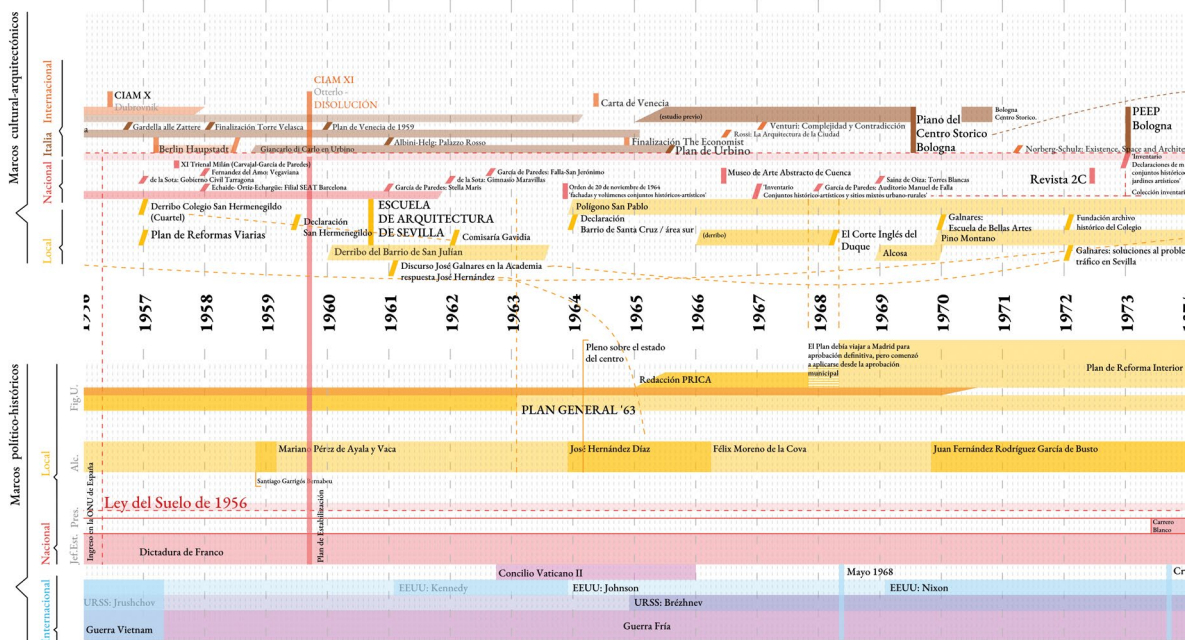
Marcos cultural-arquitectónicos

Internacional

Italia

Nacional

Local

CIAM X
Dubrovnik

CIAM XI
Otterlo -
DISOLUCIÓN

Carta de Venecia

(estudio previo)

Bologna
Centro Storico

PEEP
Bologna

Gardella alle Zattere
Finalización Torre Velasca
Plan de Venecia de 1959
Venturi: Complejidad y Contradicción
Rossi: La Arquitectura de la Ciudad

Berlin Haupstadt
Giancarlo di Carlo en Urbino
Albini-Helg: Palazzo Rosso
Finalización The Economist
Plan de Urbino

Piano del
Centro Storico
Bologna

Norberg-Schulz: Existence, Space and Archite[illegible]

XI Trienal Milán (Carvajal-García de Paredes)
Fernandez del Amo: Vegaviana
de la Sota: Gobierno Civil Tarragona
Echaide- Ortiz-Echagüe: Filial SEAT Barcelona
García de Paredes: Falla-San Jerónimo
de la Sota: Gimnasio Maravillas
García de Paredes: Stella Maris
Orden de 20 de noviembre de 1964
'fachadas y volúmenes conjuntos histórico-artísticos'
Museo de Arte Abstracto de Cuenca
'Inventario
Conjuntos histórico-artísticos y sitios mixtos urbano-rurales'
García de Paredes: Auditorio Manuel de Falla
Sainz de Oiza: Torres Blancas
Revista 2C
'Inventario
Declaraciones de m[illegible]
conjuntos históricos
jardines artísticos'
Colección inventari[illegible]

Derribo Colegio San Hermenegildo
(Cuartel)
Plan de Reformas Viarias
Declaración
San Hermenegildo
ESCUELA
DE ARQUITECTURA
DE SEVILLA
Comisaría Gavidia
Polígono San Pablo
Declaración
Barrio de Santa Cruz / área sur
(derribo)
El Corte Inglés del
Duque
Alcosa
Galnares:
Escuela de Bellas Artes
Pino Montano
Fundación archivo
histórico del Colegio
Galnares: soluciones al proble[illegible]
tráfico en Sevilla

Derribo del Barrio de San Julián
Discurso José Galnares en la Academia
respuesta José Hernández

1956 1957 1958 1959 1960 1961 1962 1963 1964 1965 1966 1967 1968 1969 1970 1971 1972 1973

Marcos político-históricos

Pleno sobre el estado
del centro

El Plan debía viajar a Madrid para
aprobación definitiva, pero comenzó
a aplicarse desde la aprobación
municipal

Redacción PRICA

Plan de Reforma Interior

Fig.U.

PLAN GENERAL '63

Alc.

Local

Mariano Pérez de Ayala y Vaca
José Hernández Díaz
Félix Moreno de la Cova
Juan Fernández Rodríguez García de Busto

Santiago Garrigós Bernabeu

Pres.

Ley del Suelo de 1956

Ingreso en la ONU de España

Plan de Estabilización

Jef.Est.

Nacional

Carrero
Blanco

Dictadura de Franco

Concilio Vaticano II
Mayo 1968
Cr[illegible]

Internacional

EEUU: Kennedy
EEUU: Johnson
EEUU: Nixon

URSS: Jrushchov
URSS: Brézhnev

Guerra Vietnam
Guerra Fría